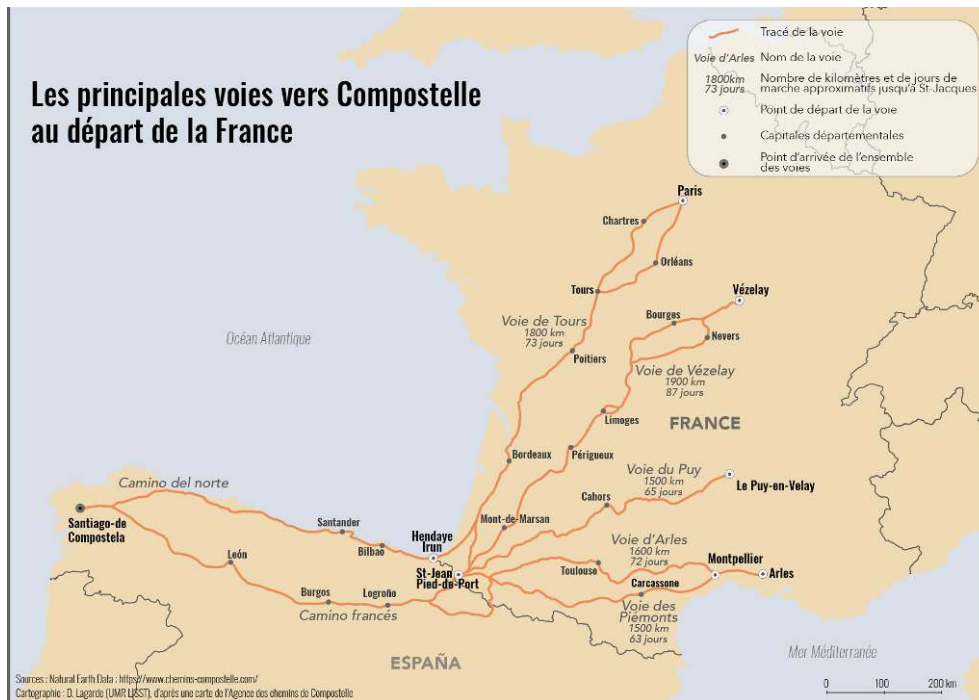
Les principales voies vers Compostelle au départ de la France

Tracé de la voie
Voie d'Arles Nom de la voie
1800km 73 jours Nombre de kilomètres et de jours de marche approximatifs jusqu'à St-Jacques
Point de départ de la voie
Capitales départementales
Point d'arrivée de l'ensemble des voies

Paris
Chartres
Orléans
Tours
Vézelay
Bourges
Nevers
Voie de Tours
1800 km
73 jours
Poitiers
Voie de Vézelay
1900 km
87 jours
Océan Atlantique
Limoges
FRANCE
Bordeaux
Périgueux
Voie du Puy
1500 km
65 jours
Le Puy-en-Velay
Camino del norte
Cahors
Santiago-de Compostela
Santander
Hendaye
Irun
Mont-de-Marsan
Bilbao
Voie d'Arles
1600 km
72 jours
León
St-Jean Pied-de-Port
Toulouse
Montpellier
Arles
Burgos
Logroño
Carcassonne
Camino francés
Voie des Piémonts
1500 km
63 jours
Mer Méditerranée
ESPAÑA
0 100 200 km

Sources : Natural Earth Data ; https://www.chemins-compostelle.com/
Cartographie : D. Lagarde (UMR LISST), d'après une carte de l'Agence des chemins de Compostelle